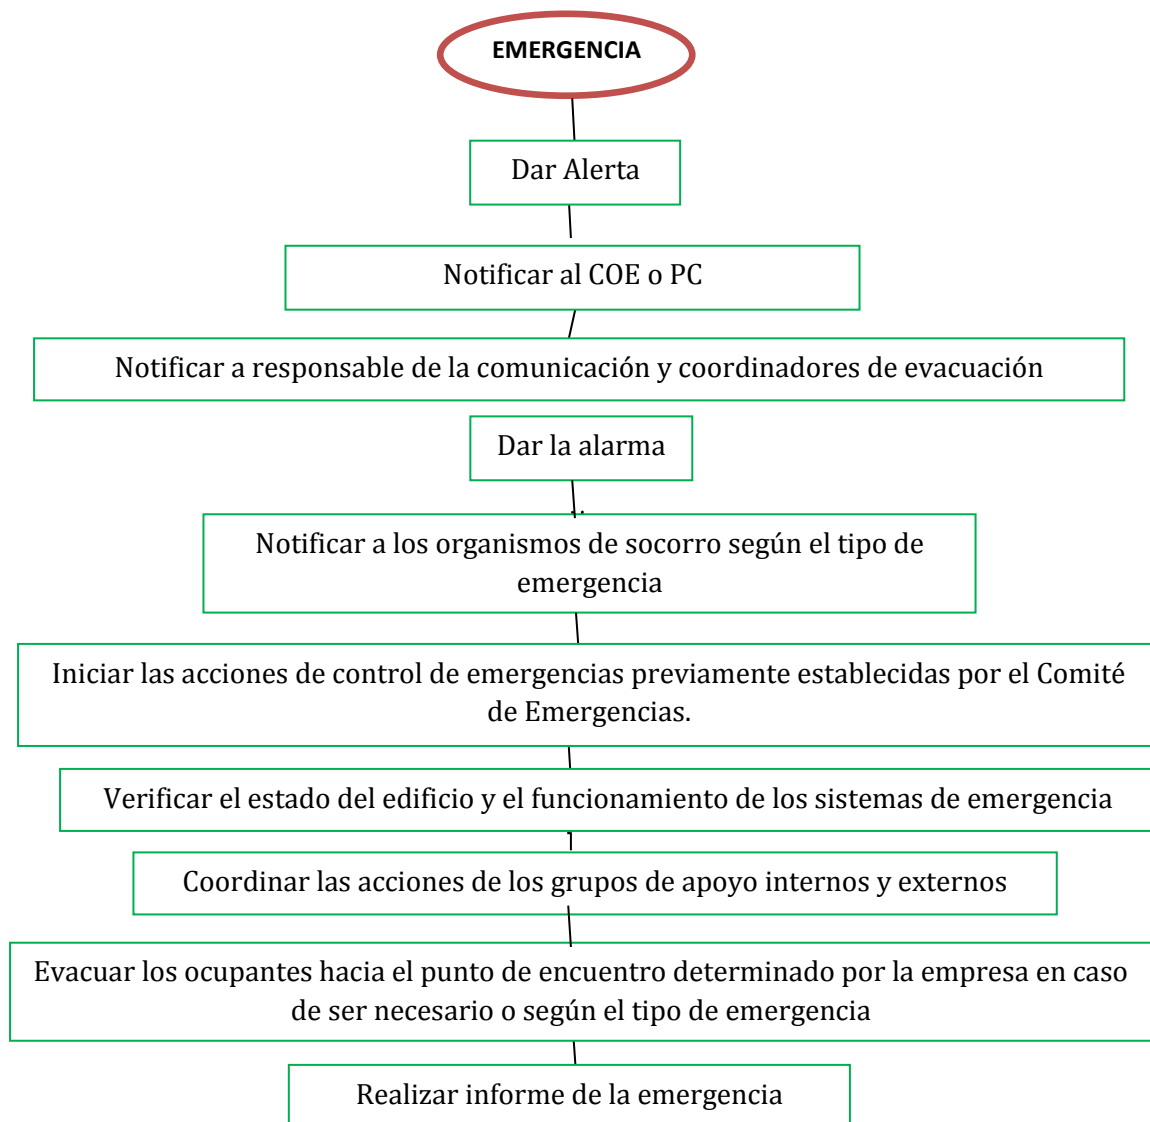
EMERGENCIA

Dar Alerta

Notificar al COE o PC

Notificar a responsable de la comunicación y coordinadores de evacuación

Dar la alarma

Notificar a los organismos de socorro según el tipo de emergencia

Iniciar las acciones de control de emergencias previamente establecidas por el Comité de Emergencias.

Verificar el estado del edificio y el funcionamiento de los sistemas de emergencia

Coordinar las acciones de los grupos de apoyo internos y externos

Evacuar los ocupantes hacia el punto de encuentro determinado por la empresa en caso de ser necesario o según el tipo de emergencia

Realizar informe de la emergencia